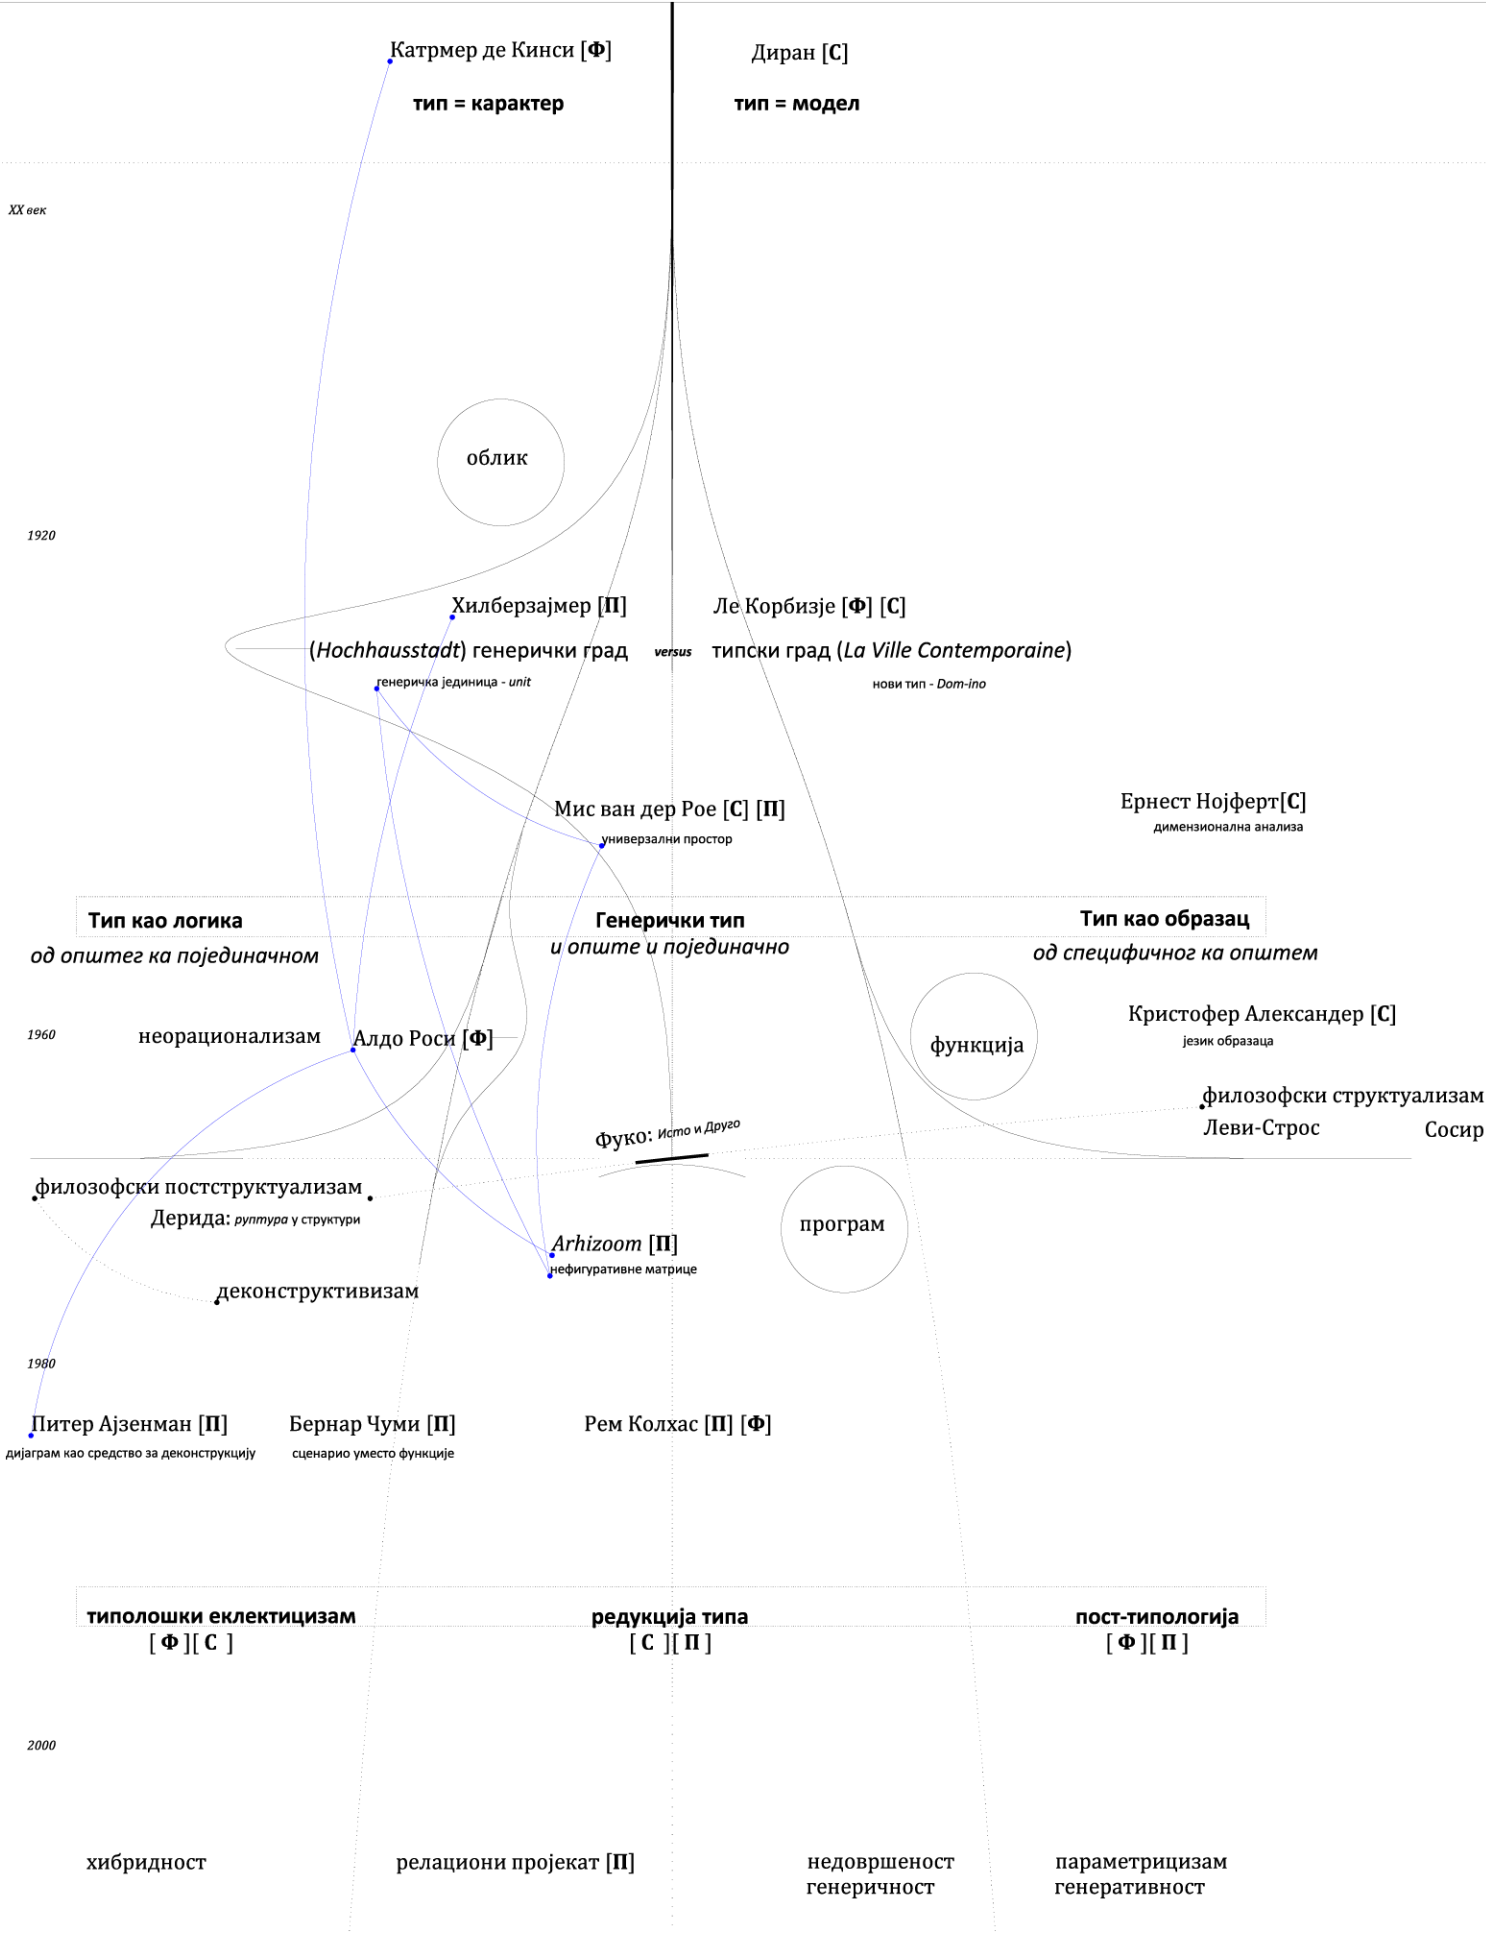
Катрмер де Кинси [Ф]

тип = карактер

Диран [С]

тип = модел

XX век

облик

1920

Хилберзајмер [П]

(Hochhausstadt) генерички град

генеричка јединица - unit

versus

Ле Корбизје [Ф] [С]

типски град (La Ville Contemporaine)

нови тип - Dom-ino

Мис ван дер Рое [С] [П]

универзални простор

Ернест Нојферт[С]

димензионална анализа

Тип као логика

од општег ка појединачном

Генерички тип

и опште и појединачно

Тип као образац

од специфичног ка општем

1960

неорационализам

Алдо Роси [Ф]

функција

Кристофер Александер [С]

језик образаца

филозофски структуализам

Леви-Строс

Сосир

Фуко: Исто и Друго

филозофски постструктуализам

Дерида: руптура у структури

Arhizoom [П]

нефигуративне матрице

програм

деконструктивизам

1980

Питер Ајзенман [П]

дијаграм као средство за деконструкцију

Бернар Чуми [П]

сценарио уместо функције

Рем Колхас [П] [Ф]

типолошки еклектицизам

[ Ф ][ С ]

редукција типа

[ С ][ П ]

пост-типологија

[ Ф ][ П ]

2000

хибридност

релациони пројекат [П]

недовршеност
генеричност

параметрицизам
генеративност